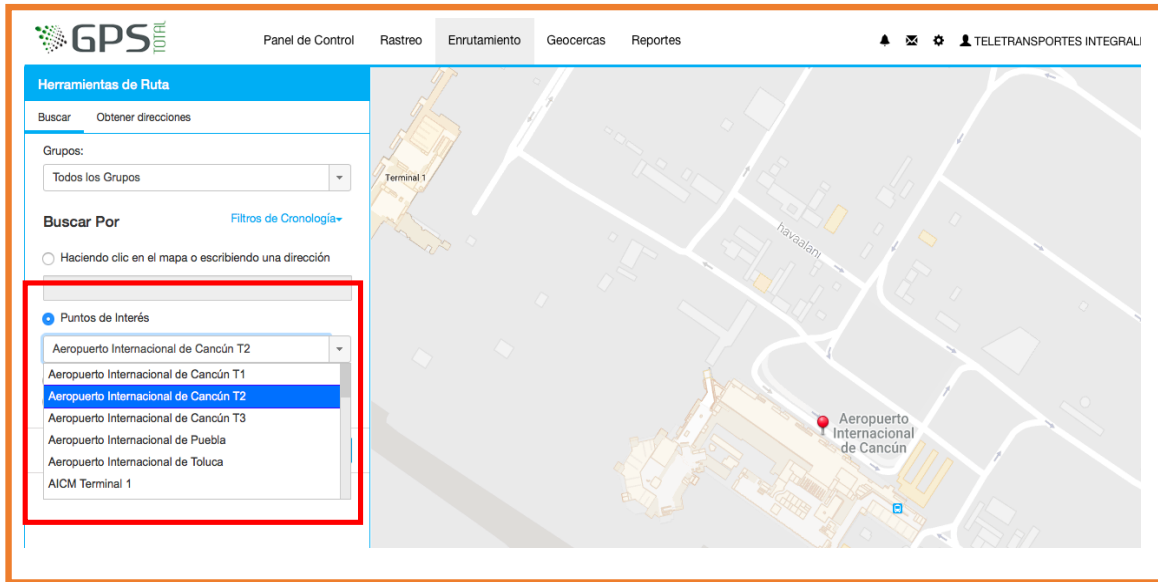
GPS TOTAL

Panel de Control | Rastreo | Enrutamiento | Geocercas | Reportes

TELETRANSPORTES INTEGRALI

Herramientas de Ruta

Buscar | Obtener direcciones

Grupos:

Todos los Grupos

Buscar Por

Filtros de Cronología

Haciendo clic en el mapa o escribiendo una dirección

Puntos de Interés

Aeropuerto Internacional de Cancún T2

Aeropuerto Internacional de Cancún T1
Aeropuerto Internacional de Cancún T2
Aeropuerto Internacional de Cancún T3
Aeropuerto Internacional de Puebla
Aeropuerto Internacional de Toluca
AICM Terminal 1

Terminal 1

havaalanı

Aeropuerto Internacional de Cancún